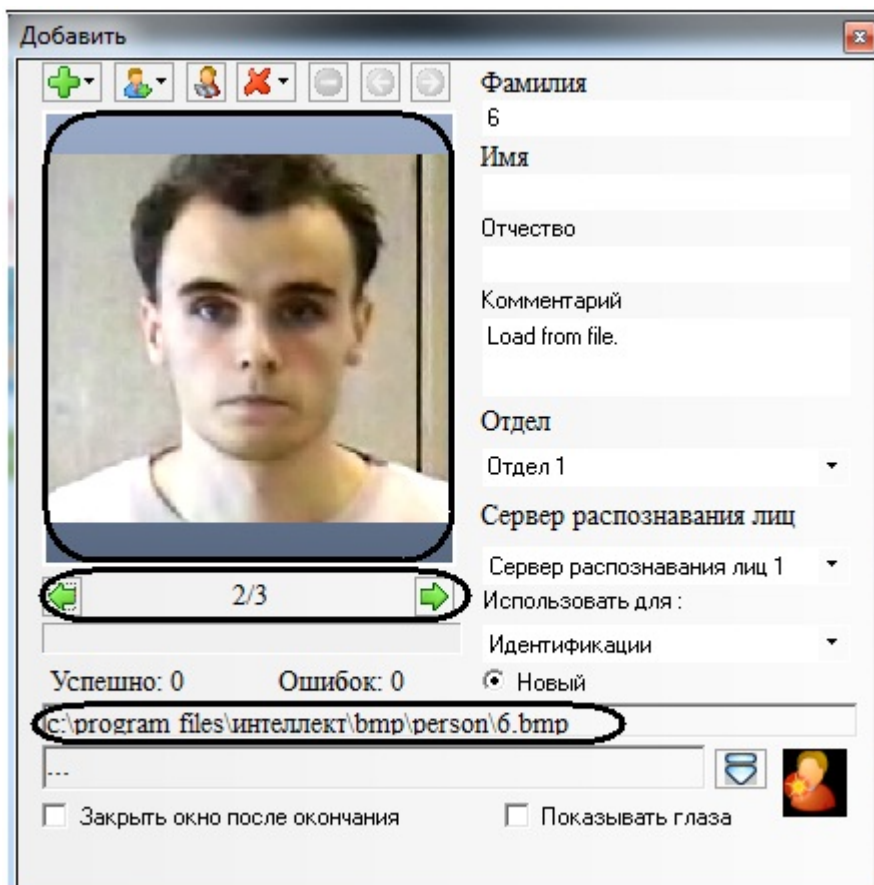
Добавить

Фамилия
6
Имя

Отчество

Комментарий
Load from file.

Отдел
Отдел 1
Сервер распознавания лиц
Сервер распознавания лиц 1
Использовать для :
Идентификации

2/3

Успешно: 0 Ошибок: 0
Новый

c:\program files\интеллект\bmp\person\6.bmp
...

Закрыть окно после окончания
Показывать глаза